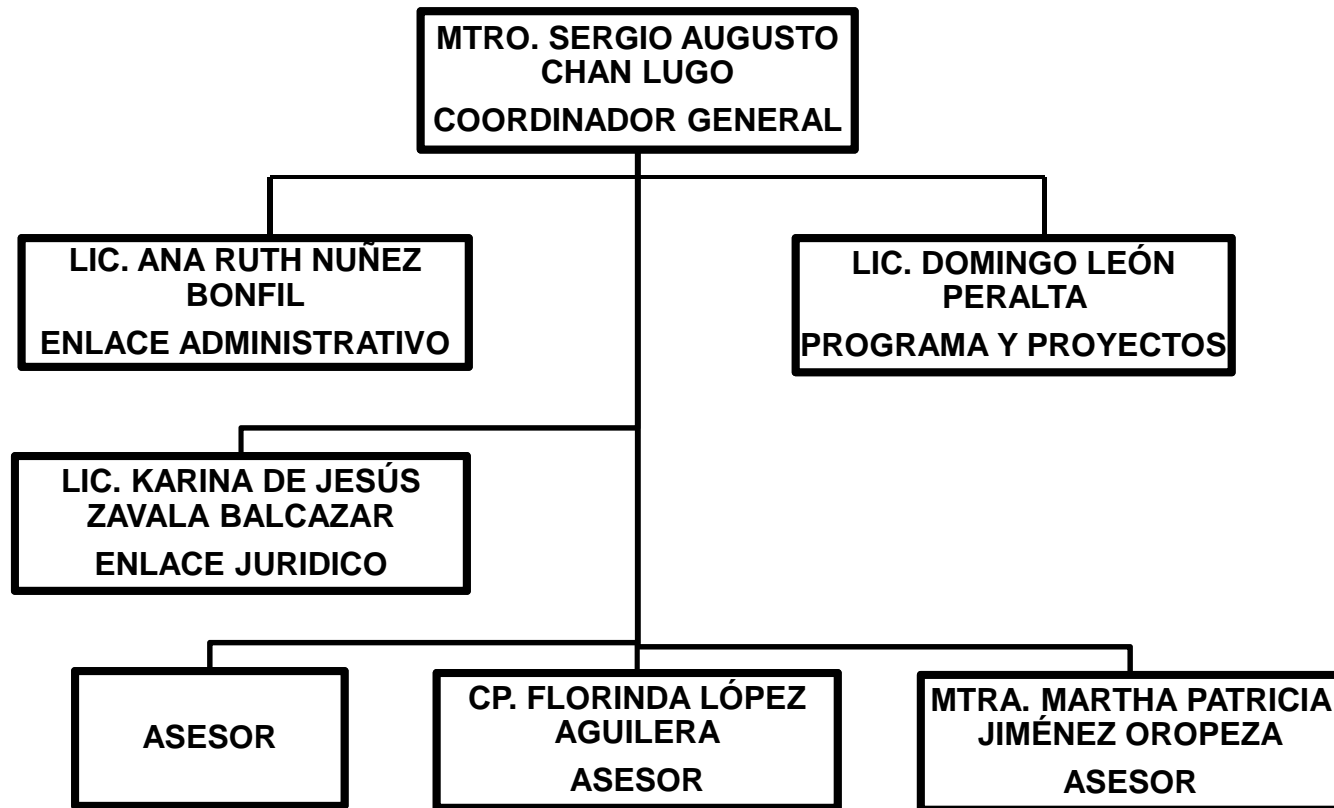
MTRO. SERGIO AUGUSTO CHAN LUGO
COORDINADOR GENERAL

LIC. ANA RUTH NUÑEZ BONFIL
ENLACE ADMINISTRATIVO

LIC. DOMINGO LEÓN PERALTA
PROGRAMA Y PROYECTOS

LIC. KARINA DE JESÚS ZAVALA BALCAZAR
ENLACE JURIDICO

ASESOR

CP. FLORINDA LÓPEZ AGUILERA
ASESOR

MTRA. MARTHA PATRICIA JIMÉNEZ OROPEZA
ASESOR